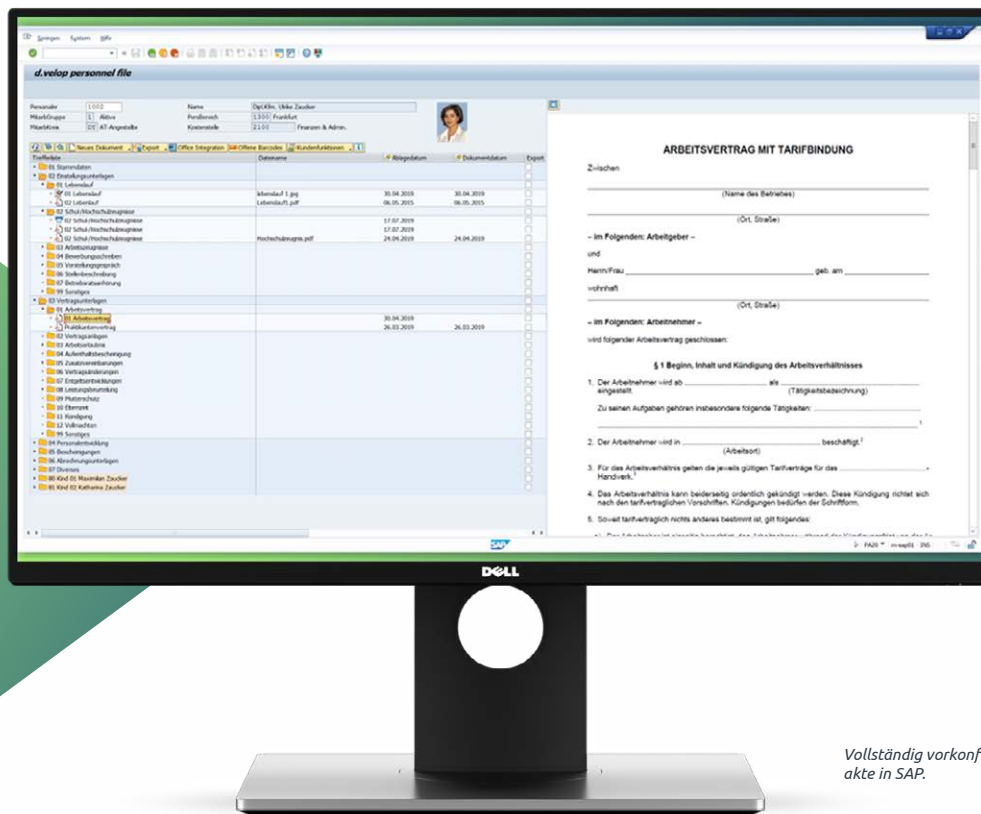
Springen System Hilfe

d.velop personnel file

Personalnr 1002 Name Dipl.Kfm. Ulrike Zaucker
MitarbGruppe 1 Aktive Persbereich 1000 Frankfurt
Mitarbkreis DT AT-Angestellte Kostenstelle 2100 Finanzen & Admin.

Neues Dokument Export Office Integration Offene Barcodes Kundenfunktionen

| Tiefeneinheit | Dateiname | Ablagedatum | Dokumentdatum | Export |
|---|---|---|---|---|
| 01 Stammdaten | | | | |
| 02 Einstellungsunterlagen | | | | |
| 01 Lebenslauf | | | | |
| 01 Lebenslauf | lebenslauf 1.jpg | 30.04.2019 | 30.04.2019 | |
| 02 Lebenslauf | Lebenslauf1.pdf | 06.05.2015 | 06.05.2015 | |
| 02 Schul-/Hochschulzeugnisse | | | | |
| 02 Schul-/Hochschulzeugnisse | | 17.07.2019 | | |
| 02 Schul-/Hochschulzeugnisse | | 17.07.2019 | | |
| 02 Schul-/Hochschulzeugnisse | Hochschulzeugnis.pdf | 24.04.2019 | 24.04.2019 | |
| 03 Arbeitszeugnisse | | | | |
| 04 Bewerbungsschreiben | | | | |
| 05 Vorstellungsgespräch | | | | |
| 06 Stellenbeschreibung | | | | |
| 07 Betriebsratsanhörung | | | | |
| 99 Sonstiges | | | | |
| 03 Vertragsunterlagen | | | | |
| 01 Arbeitsvertrag | | | | |
| 01 Arbeitsvertrag | | 30.04.2019 | | |
| Praktikantenvertrag | | 26.03.2019 | 26.03.2019 | |
| 02 Vertragsanlagen | | | | |
| 03 Arbeitserlaubnis | | | | |
| 04 Aufenthaltsbescheinigung | | | | |
| 05 Zusatzvereinbarungen | | | | |
| 06 Vertragsänderungen | | | | |
| 07 Entgeltentwicklungen | | | | |
| 08 Leistungsbeurteilung | | | | |
| 09 Mutterschutz | | | | |
| 10 Elternzeit | | | | |
| 11 Kündigung | | | | |
| 12 Vollmachten | | | | |
| 99 Sonstiges | | | | |
| 04 Personalentwicklung | | | | |
| 05 Beschwerungen | | | | |
| 06 Abrechnungsunterlagen | | | | |
| 07 Diverses | | | | |
| 80 Kind 01 Maximilian Zaucker | | | | |
| 81 Kind 02 Katharina Zaucker | | | | |

ARBEITSVERTRAG MIT TARIFBINDUNG

Zwischen

(Name des Betriebes)

(Ort, Straße)

– im Folgenden: Arbeitgeber –

und

Herrn/Frau ____________ geb. am ____________

wohnhaft

(Ort, Straße)

– im Folgenden: Arbeitnehmer –

wird folgender Arbeitsvertrag geschlossen:

§ 1 Beginn, Inhalt und Kündigung des Arbeitsverhältnisses

1. Der Arbeitnehmer wird ab ____________ als ____________ eingestellt. (Tätigkeitsbezeichnung)

Zu seinen Aufgaben gehören insbesondere folgende Tätigkeiten: ____________

2. Der Arbeitnehmer wird in ____________ beschäftigt. (Arbeitsort)

3. Für das Arbeitsverhältnis gelten die jeweils gültigen Tarifverträge für das ____________ -Handwerk.

4. Das Arbeitsverhältnis kann beiderseitig ordentlich gekündigt werden. Diese Kündigung richtet sich nach den tarifvertraglichen Vorschriften. Kündigungen bedürfen der Schriftform.

5. Soweit tarifvertraglich nichts anderes bestimmt ist, gilt folgendes:

a) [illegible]

SAP

PA20 m-sap01 INS

DELL

Vollständig vorkonf
akte in SAP.